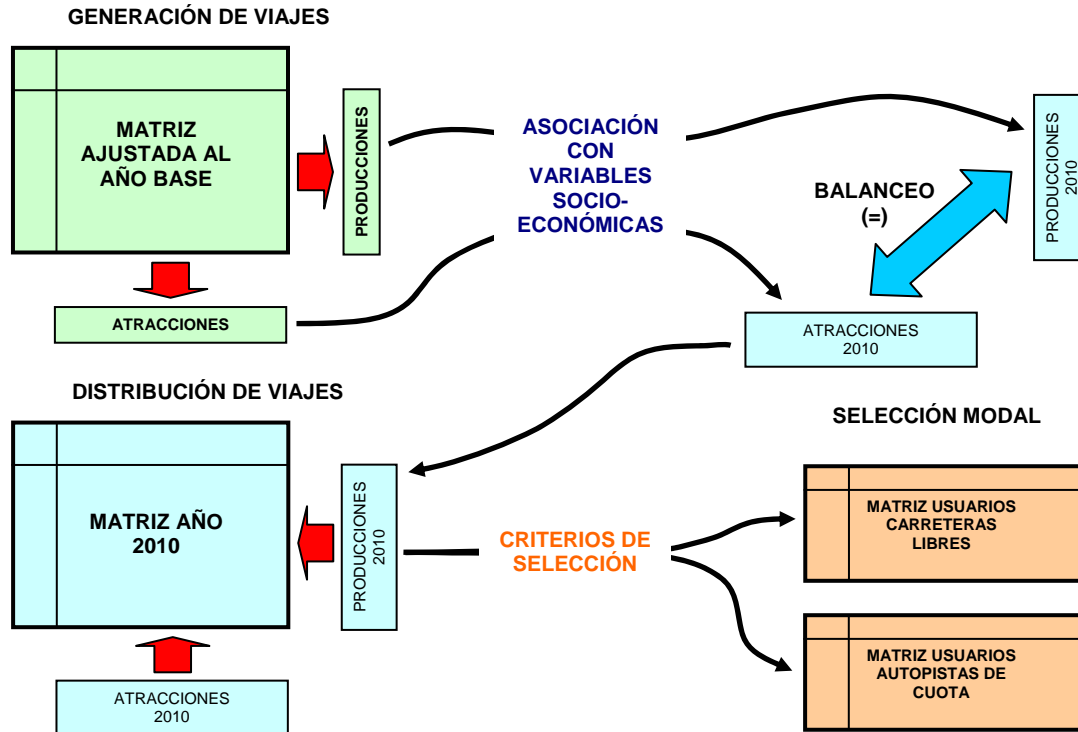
GENERACIÓN DE VIAJES

MATRIZ AJUSTADA AL AÑO BASE

PRODUCCIONES

ASOCIACIÓN CON VARIABLES SOCIO-ECONÓMICAS

PRODUCCIONES 2010

BALANCEO (=)

ATRACCIONES

ATRACCIONES 2010

DISTRIBUCIÓN DE VIAJES

SELECCIÓN MODAL

MATRIZ AÑO 2010

PRODUCCIONES 2010

CRITERIOS DE SELECCIÓN

MATRIZ USUARIOS CARRETERAS LIBRES

MATRIZ USUARIOS AUTOPISTAS DE CUOTA

ATRACCIONES 2010